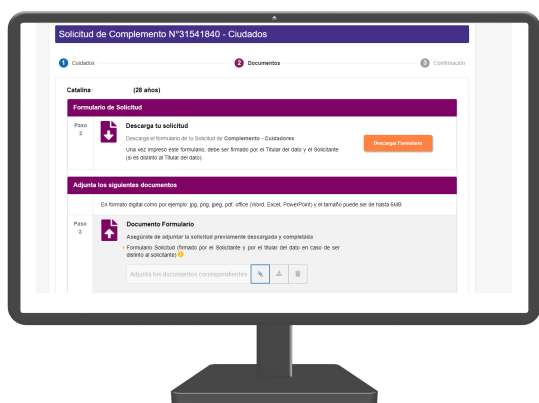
Solicitud de Complemento N°31541840 - Ciudados

1 Cuidados

2 Documentos

3 Confirmación

Catalina (28 años)

Formulario de Solicitud

Paso 2

Descarga tu solicitud

Descarga el formulario de tu Solicitud de Complemento - Cuidadores

Una vez impreso este formulario, debe ser firmado por el Titular del dato y el Solicitante (si es distinto al Titular del dato).

Descarga Formulario

Adjunta los siguientes documentos

En formato digital como por ejemplo; jpg, png, jpeg, pdf, office (Word, Excel, PowerPoint) y el tamaño puede ser de hasta 6MB

Paso 3

Documento Formulario

Asegúrate de adjuntar la solicitud previamente descargada y completada

• Formulario Solicitud (firmado por el Solicitante y por el titular del dato en caso de ser distinto al solicitante)

Adjunta los documentos correspondientes